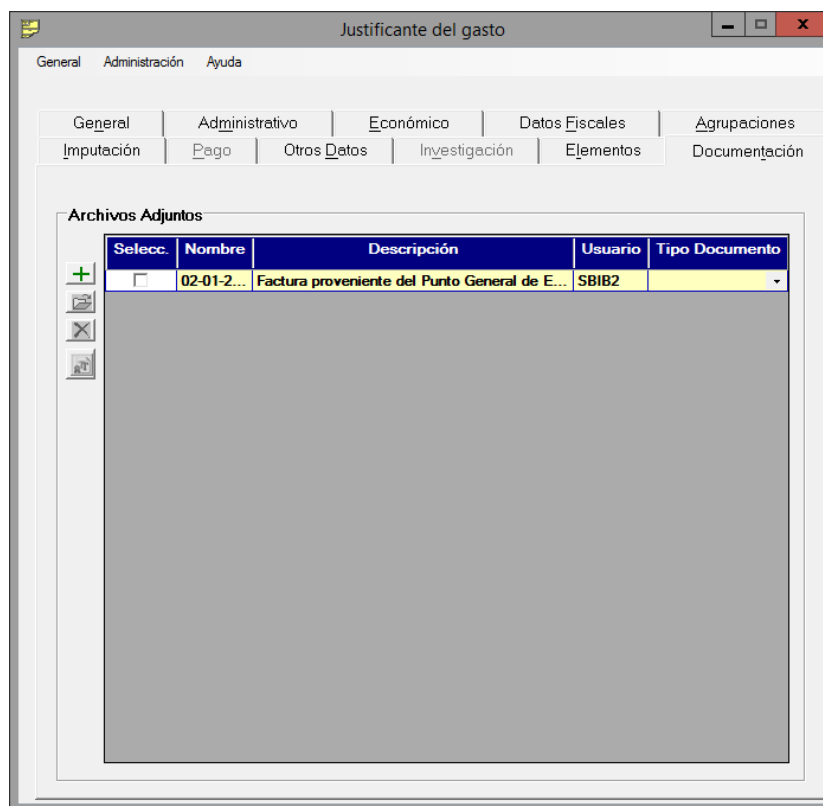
Justificante del gasto

General Administración Ayuda

General | Administrativo | Económico | Datos Fiscales | Agrupaciones
Imputación | Pago | Otros Datos | Investigación | Elementos | Documentación

Archivos Adjuntos

| Selecc. | Nombre | Descripción | Usuario | Tipo Documento |
|---|---|---|---|---|
| ☐ | 02-01-2... | Factura proveniente del Punto General de E... | SBIB2 | |